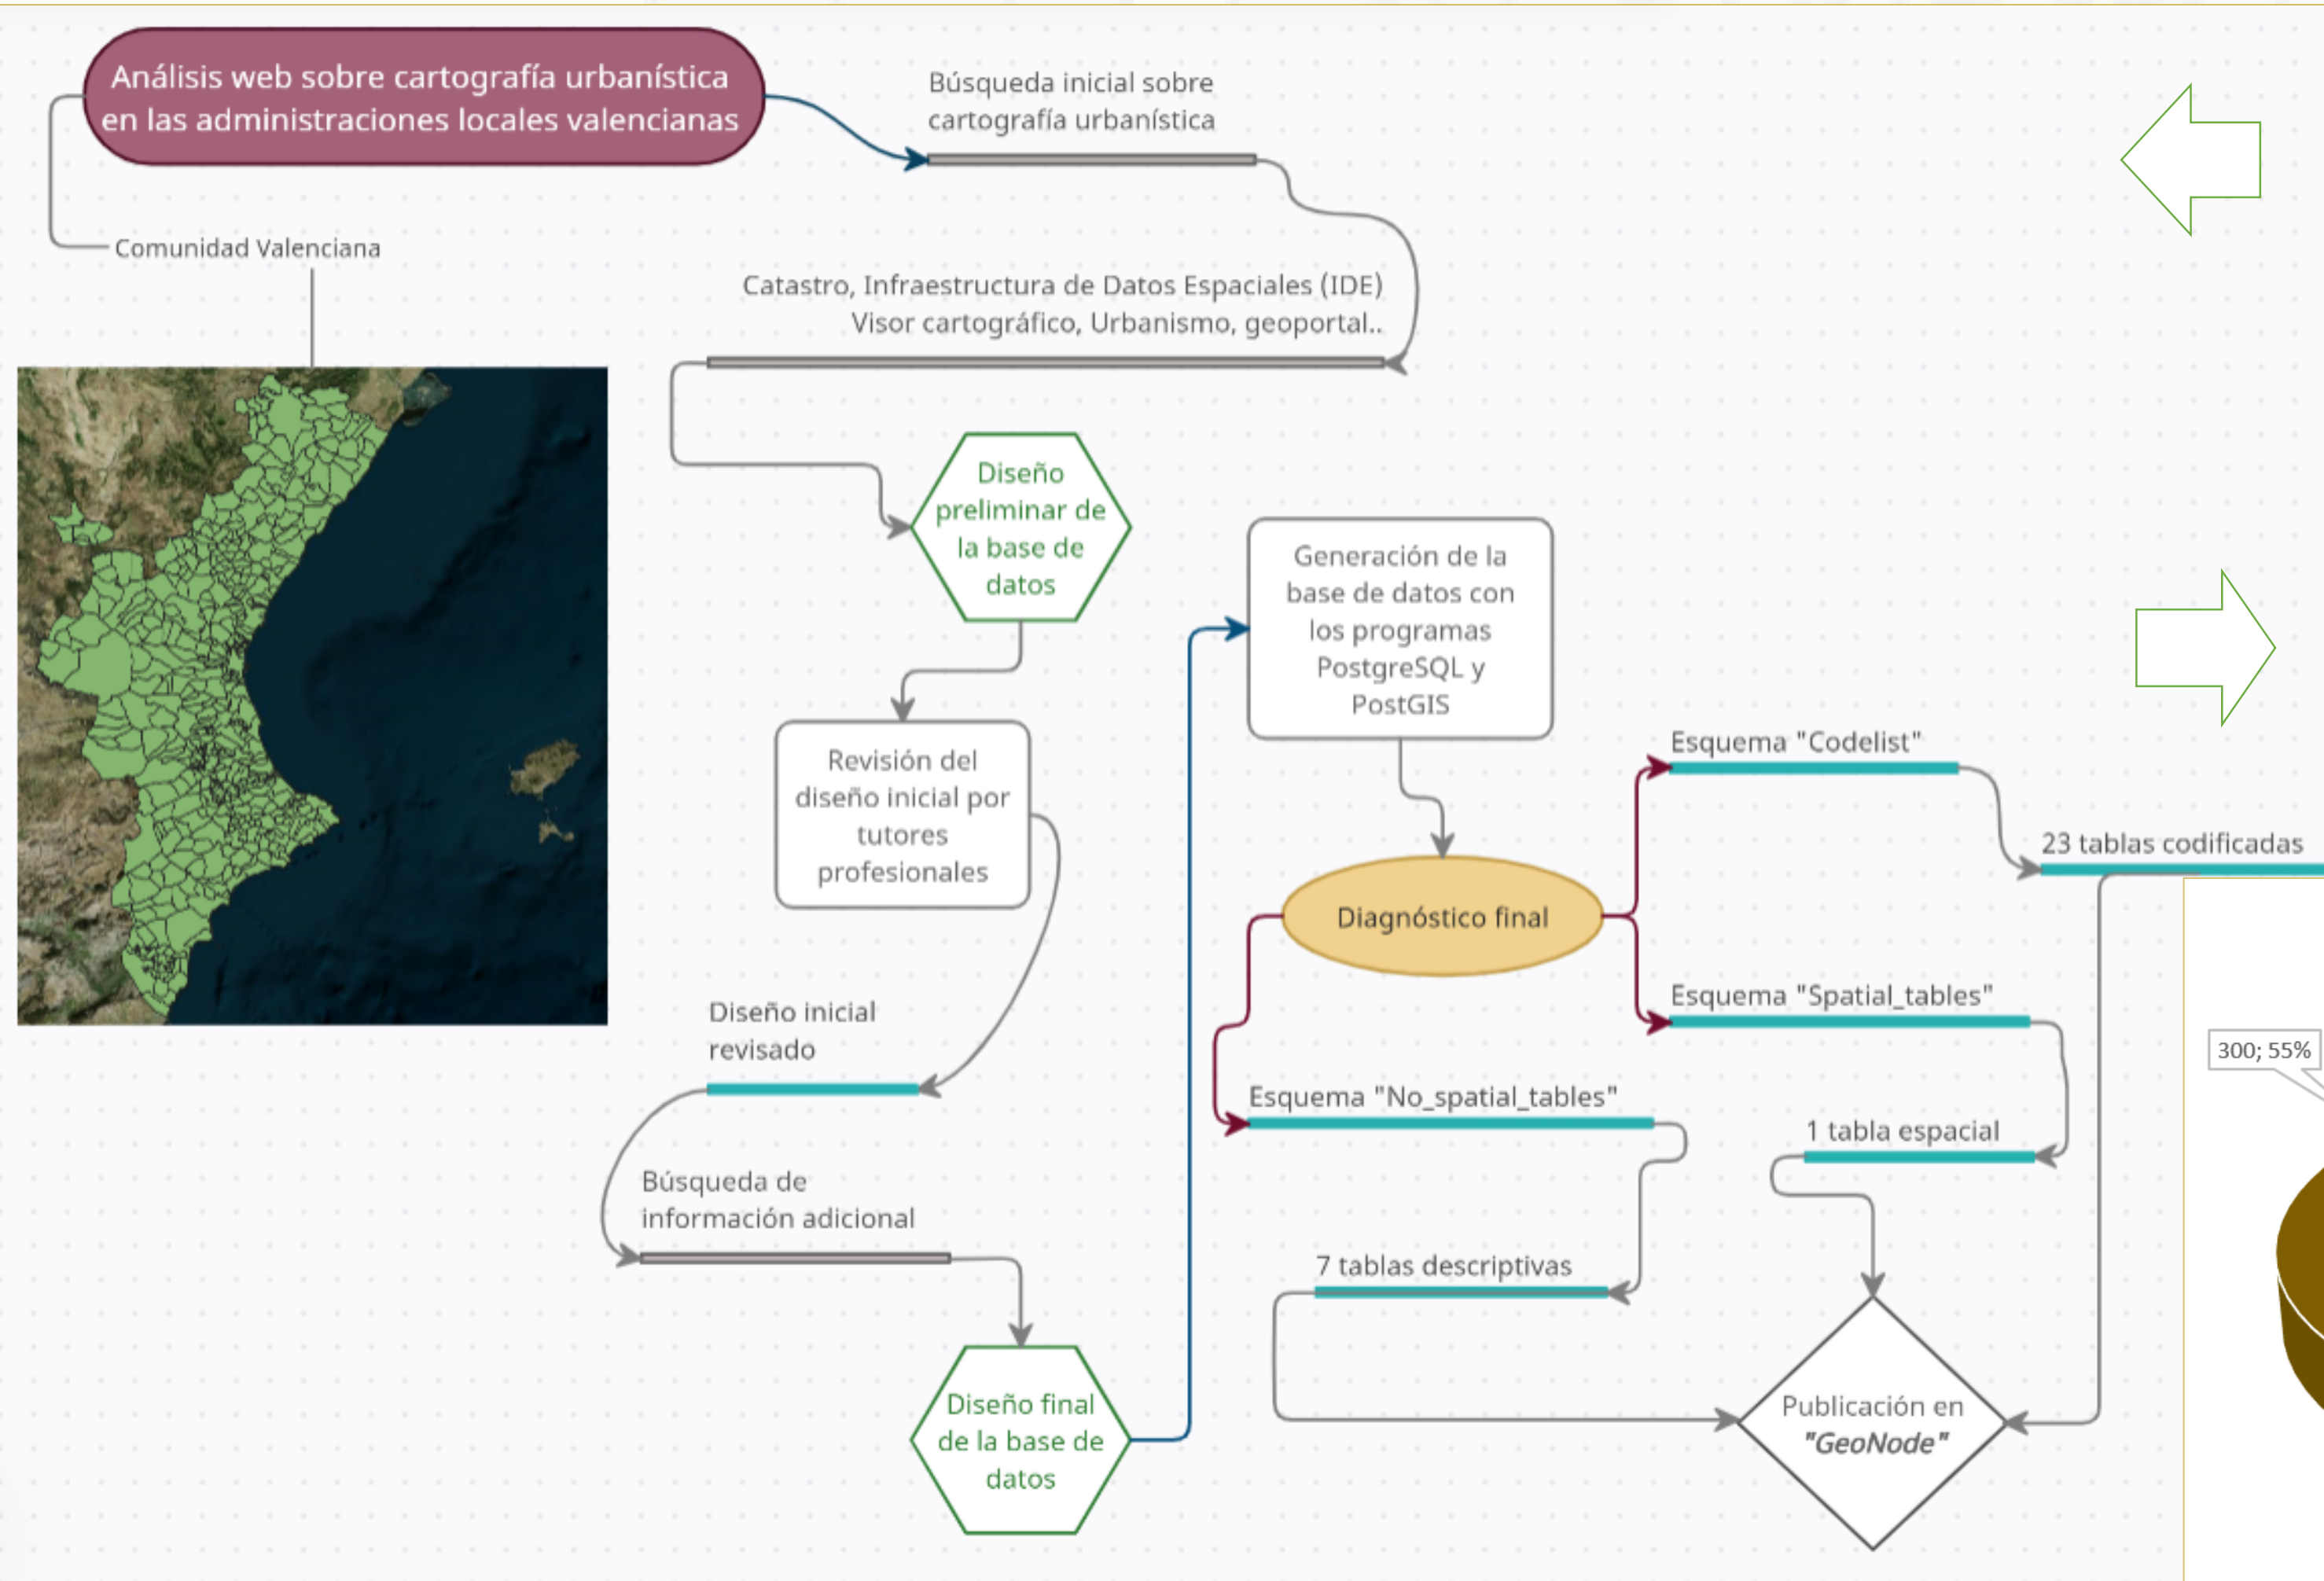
Análisis web sobre cartografía urbanística en las administraciones locales valencianas

Búsqueda inicial sobre cartografía urbanística

Comunidad Valenciana

Catastro, Infraestructura de Datos Espaciales (IDE) Visor cartográfico, Urbanismo, geoportal..

Diseño preliminar de la base de datos

Generación de la base de datos con los programas PostgreSQL y PostGIS

Revisión del diseño inicial por tutores profesionales

Esquema "Codelist"

23 tablas codificadas

Diagnóstico final

Esquema "Spatial_tables"

Diseño inicial revisado

300; 55%

Esquema "No_spatial_tables"

1 tabla espacial

Búsqueda de información adicional

7 tablas descriptivas

Publicación en "GeoNode"

Diseño final de la base de datos